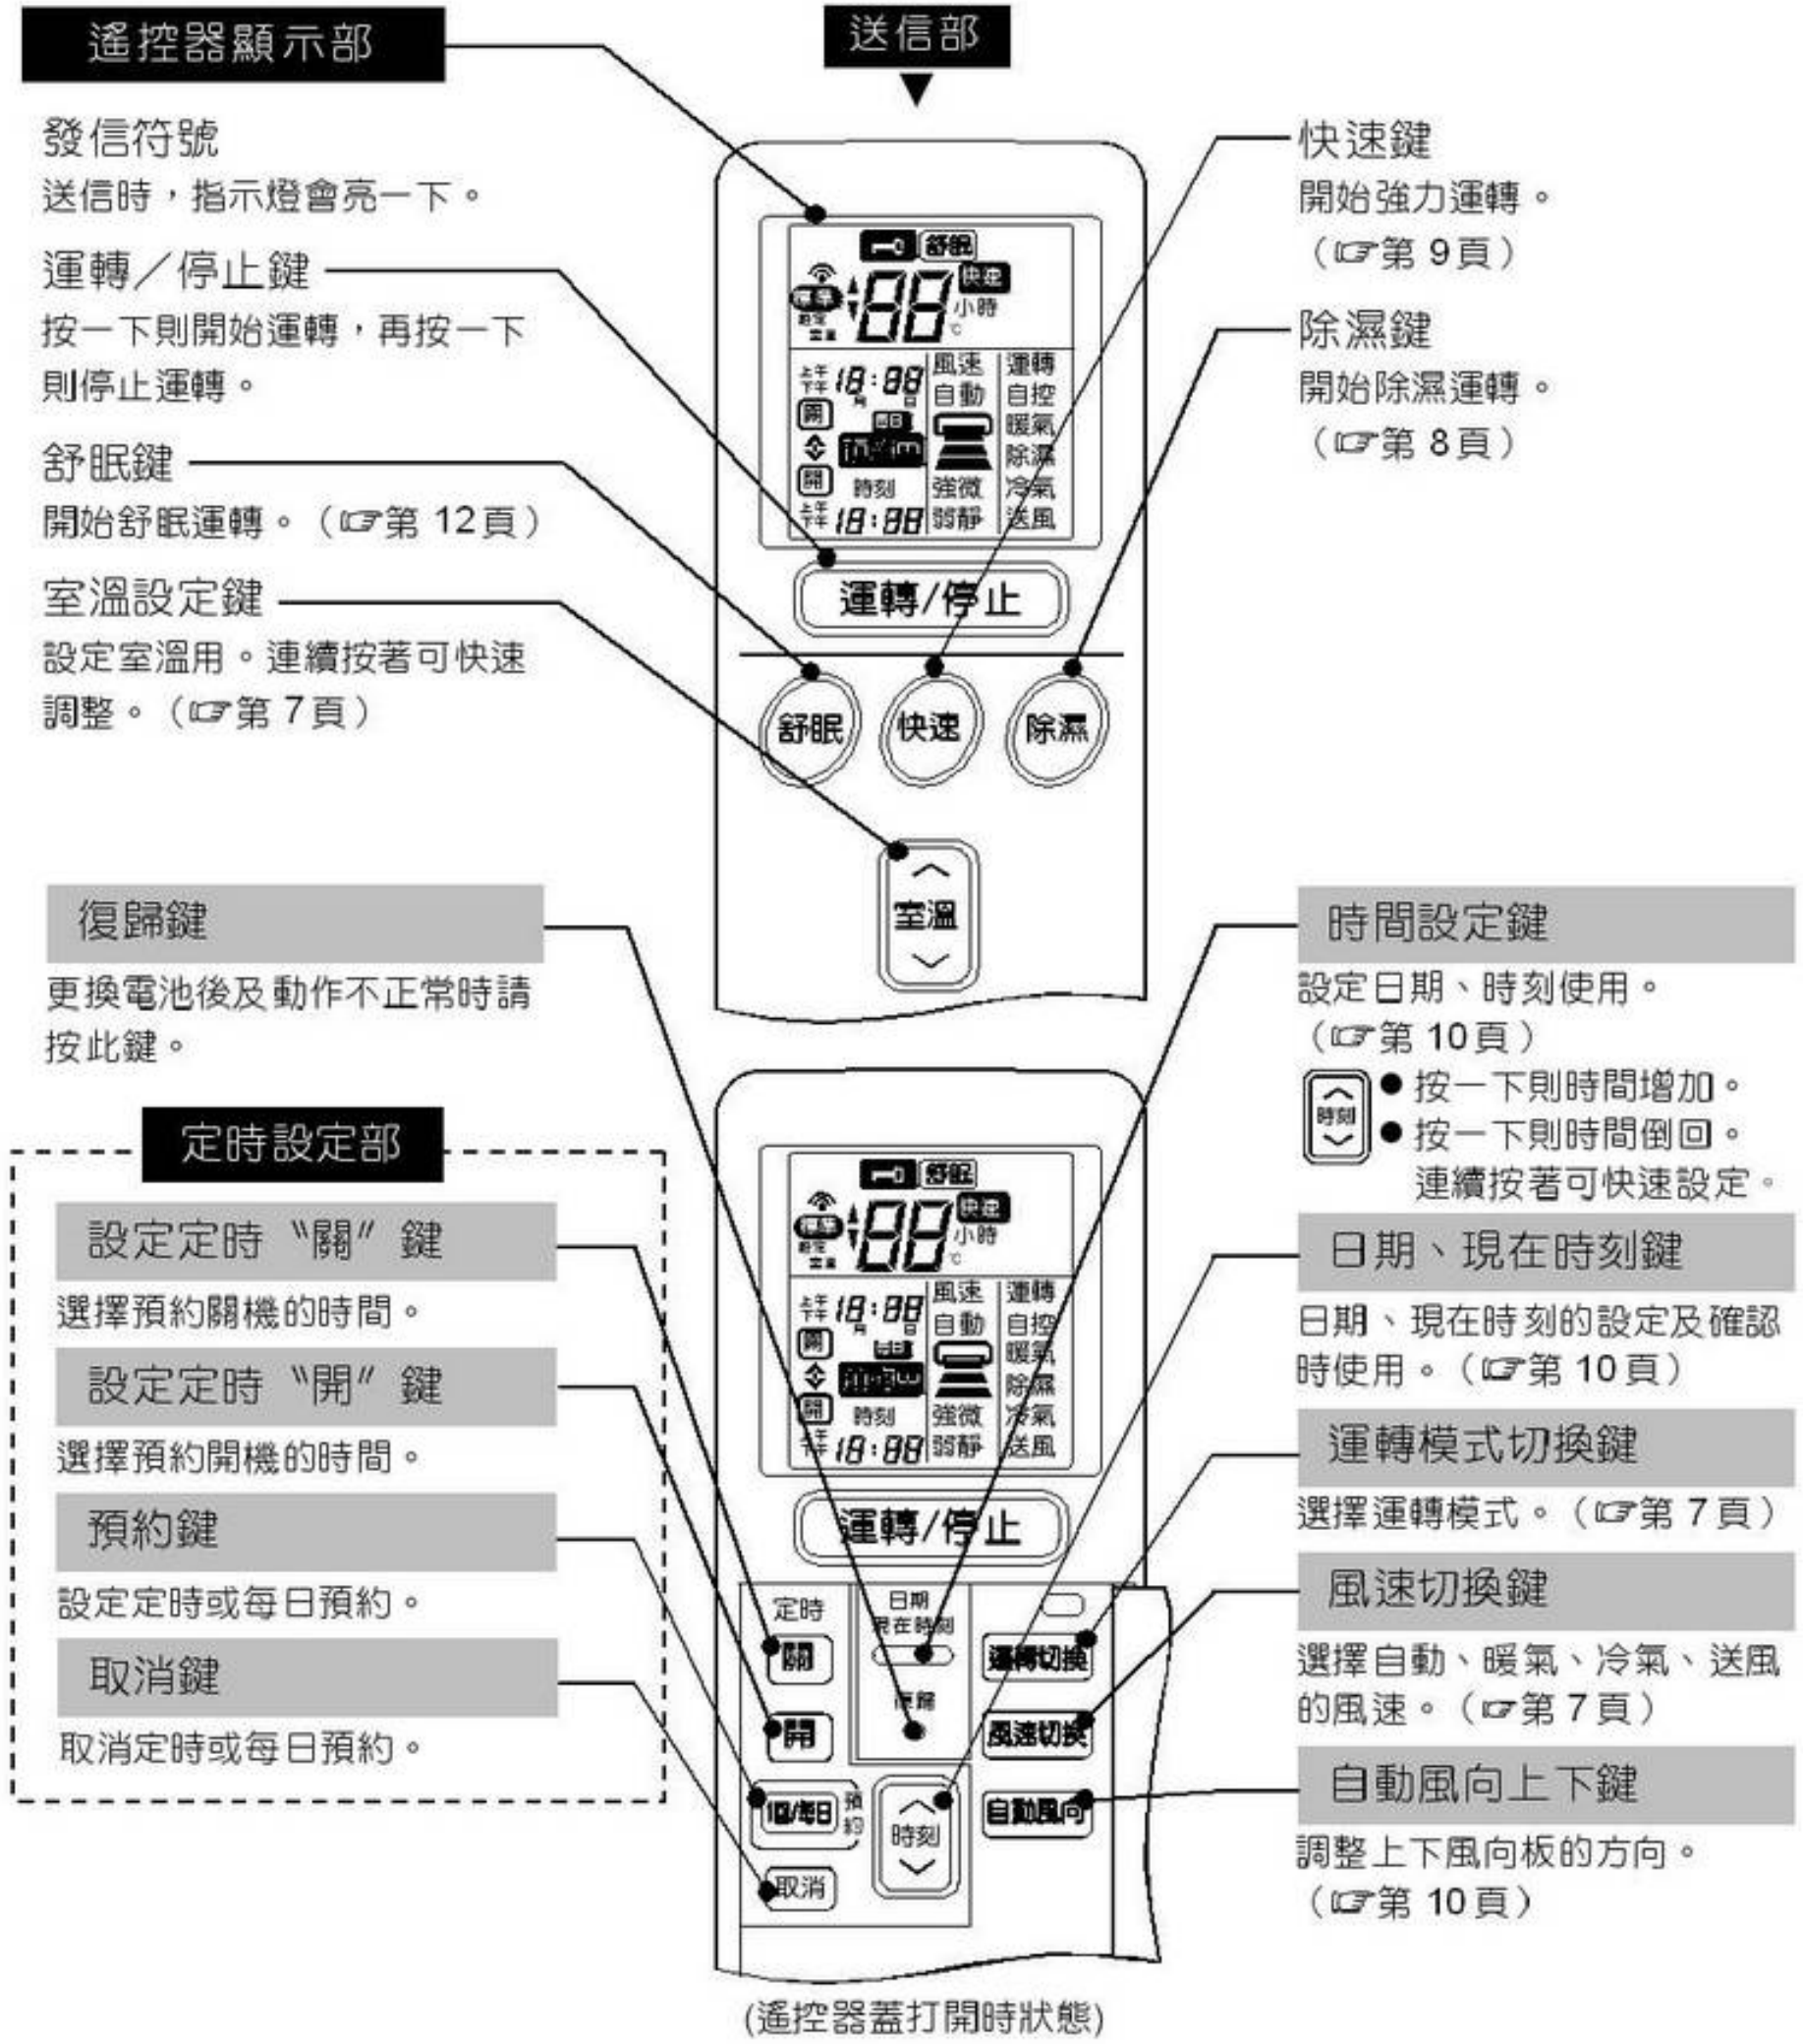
遙控器顯示部

送信部

發信符號
送信時，指示燈會亮一下。

運轉／停止鍵
按一下則開始運轉，再按一下則停止運轉。

舒眠鍵
開始舒眠運轉。（☞第 12 頁）

室溫設定鍵
設定室溫用。連續按著可快速調整。（☞第 7 頁）

快速鍵
開始強力運轉。
（☞第 9 頁）

除濕鍵
開始除濕運轉。
（☞第 8 頁）

舒眠
快速
小時
℃
18:88
風速
自動
運轉
自控
暖氣
除濕
冷氣
送風
關
開
時刻
強微
弱靜
18:88

運轉/停止

舒眠 快速 除濕

室溫

復歸鍵
更換電池後及動作不正常時請按此鍵。

時間設定鍵
設定日期、時刻使用。
（☞第 10 頁）
時刻
● 按一下則時間增加。
● 按一下則時間倒回。
連續按著可快速設定。

定時設定部

設定定時〝關〞鍵
選擇預約關機的時間。

設定定時〝開〞鍵
選擇預約開機的時間。

預約鍵
設定定時或每日預約。

取消鍵
取消定時或每日預約。

日期、現在時刻鍵
日期、現在時刻的設定及確認時使用。（☞第 10 頁）

運轉模式切換鍵
選擇運轉模式。（☞第 7 頁）

風速切換鍵
選擇自動、暖氣、冷氣、送風的風速。（☞第 7 頁）

自動風向上下鍵
調整上下風向板的方向。
（☞第 10 頁）

運轉/停止
定時
關
開
日期
現在時刻
復歸
運轉切換
風速切換
1回/每日
預約
時刻
自動風向
取消

(遙控器蓋打開時狀態)